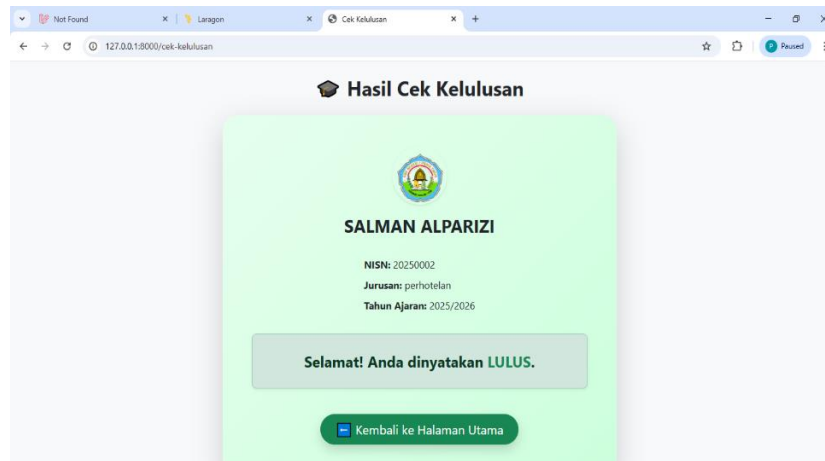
Not Found ×
Laragon ×
Cek Kelulusan ×
+
127.0.0.1:8000/cek-kelulusan
P Paused

Hasil Cek Kelulusan

SALMAN ALPARIZI

NISN: 20250002
Jurusan: perhotelan
Tahun Ajaran: 2025/2026

Selamat! Anda dinyatakan LULUS.

Kembali ke Halaman Utama